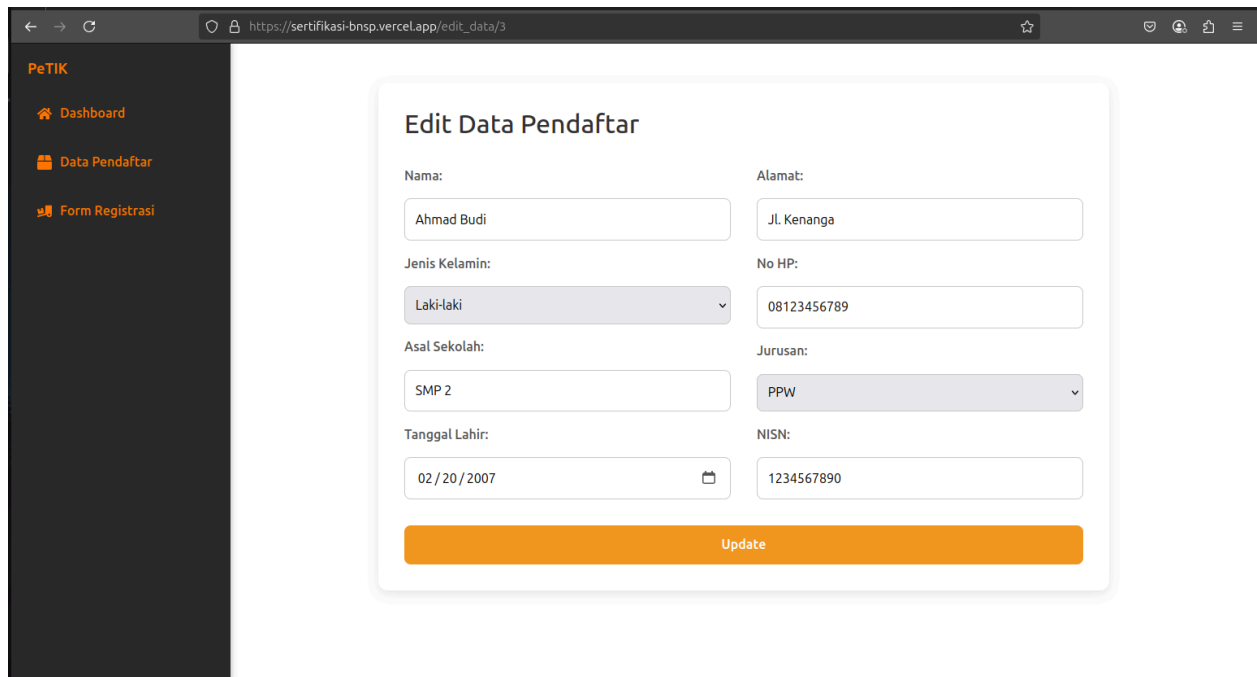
https://sertifikasi-bnsp.vercel.app/edit_data/3

PeTIK

Dashboard

Data Pendaftar

Form Registrasi

Edit Data Pendaftar

Nama:

Ahmad Budi

Alamat:

Jl. Kenanga

Jenis Kelamin:

Laki-laki

No HP:

08123456789

Asal Sekolah:

SMP 2

Jurusan:

PPW

Tanggal Lahir:

02/20/2007

NISN:

1234567890

Update